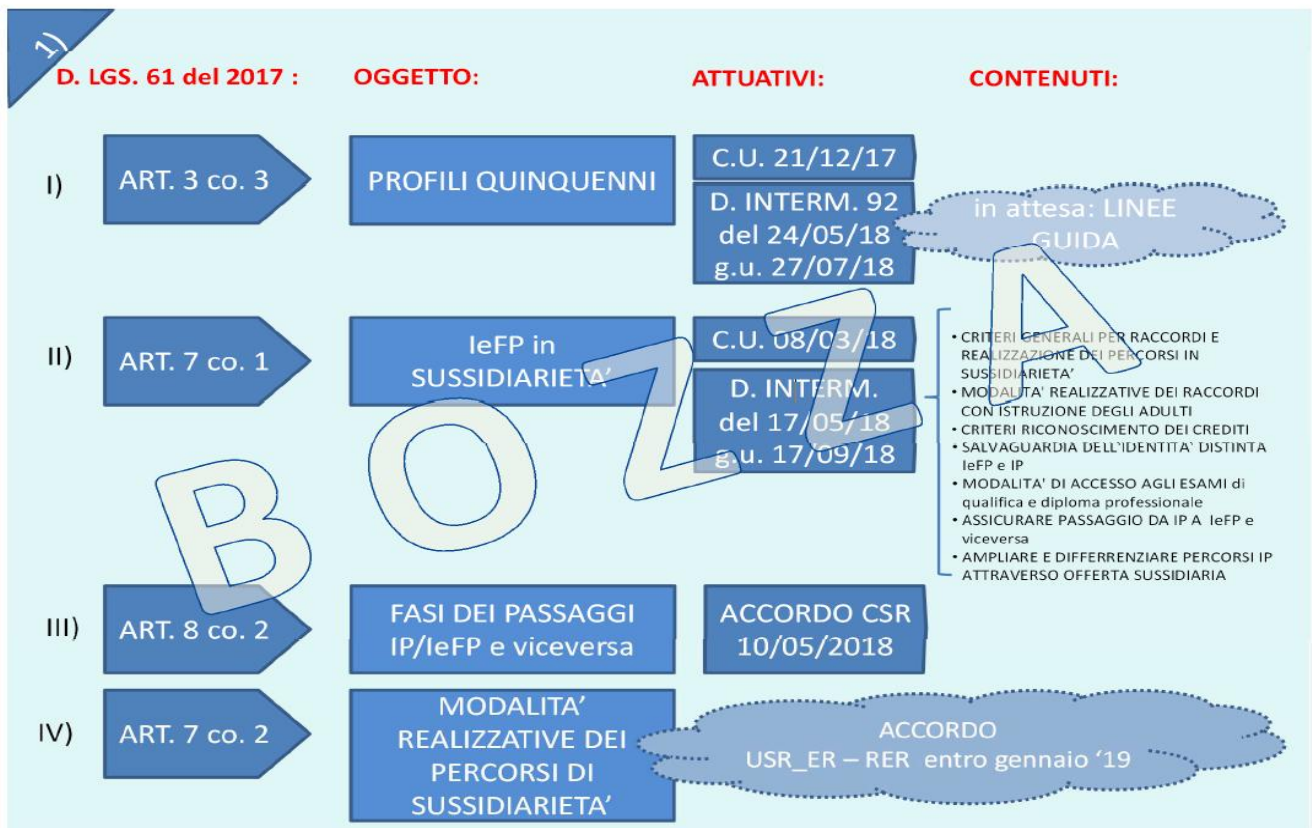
1)

D. LGS. 61 del 2017 : OGGETTO: ATTUATIVI: CONTENUTI:

I) ART. 3 co. 3 PROFILI QUINQUENNI C.U. 21/12/17 D. INTERM. 92 del 24/05/18 g.u. 27/07/18 in attesa: LINEE GUIDA

II) ART. 7 co. 1 IeFP in SUSSIDIARIETA' C.U. 08/03/18 D. INTERM. del 17/05/18 g.u. 17/09/18

- CRITERI GENERALI PER RACCORDI E REALIZZAZIONE DEI PERCORSI IN SUSSIDIARIETA'
- MODALITA' REALIZZATIVE DEI RACCORDI CON ISTRUZIONE DEGLI ADULTI
- CRITERI RICONOSCIMENTO DEI CREDITI
- SALVAGUARDIA DELL'IDENTITA' DISTINTA IeFP e IP
- MODALITA' DI ACCESSO AGLI ESAMI di qualifica e diploma professionale
- ASSICURARE PASSAGGIO DA IP A IeFP e viceversa
- AMPLIARE E DIFFERENZIARE PERCORSI IP ATTRAVERSO OFFERTA SUSSIDIARIA

III) ART. 8 co. 2 FASI DEI PASSAGGI IP/IeFP e viceversa ACCORDO CSR 10/05/2018

IV) ART. 7 co. 2 MODALITA' REALIZZATIVE DEI PERCORSI DI SUSSIDIARIETA' ACCORDO USR_ER – RER entro gennaio '19

BOZZA